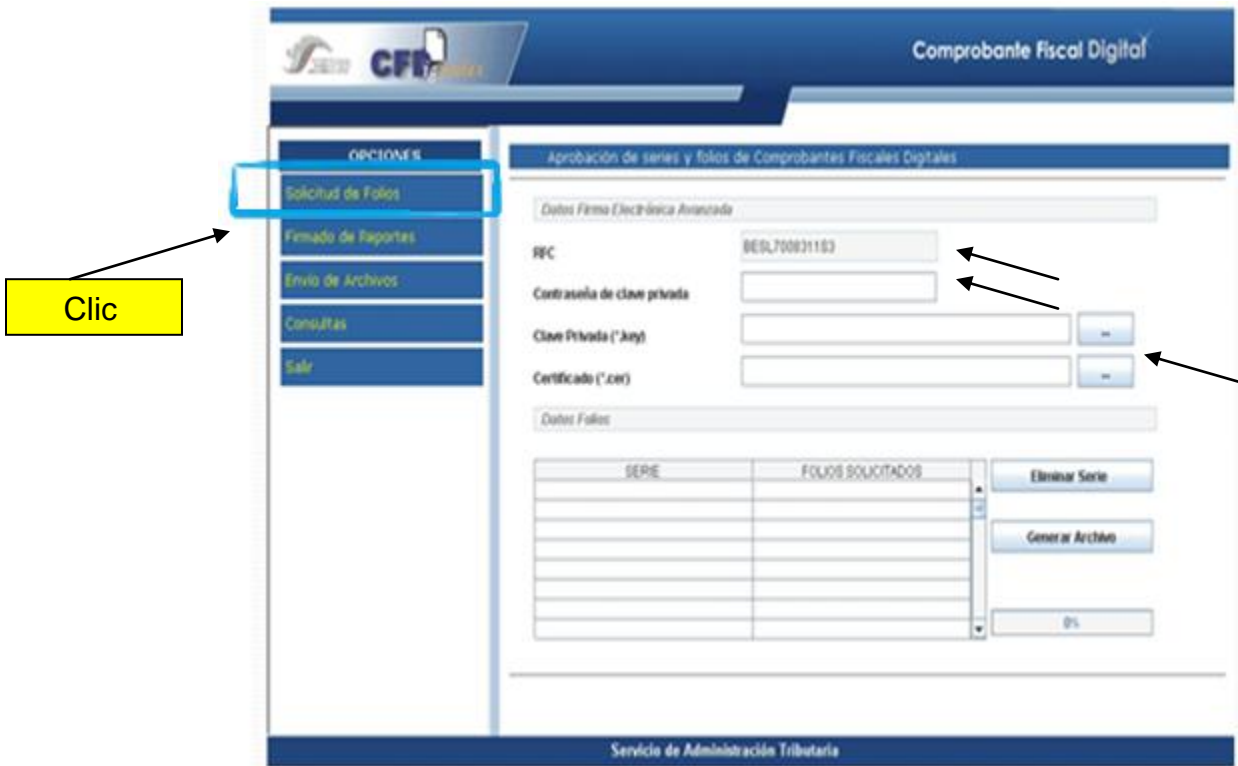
CFD

Comprobante Fiscal Digital

OPCIONES

Solicitud de Folios

Firmado de Reportes

Envío de Archivos

Consultas

Salir

Clic

Aprobación de series y folios de Comprobantes Fiscales Digitales

Datos Firma Electrónica Avanzada

RFC BESL700831103

Contraseña de clave privada

Clave Privada (*.key) ...

Certificado (*.cer) ...

Datos Folios

| SERIE | FOLIOS SOLICITADOS |
|---|---|
| | |
| | |
| | |
| | |
| | |
| | |
| | |
| | |
| | |

Eliminar Serie

Generar Archivo

0%

Servicio de Administración Tributaria